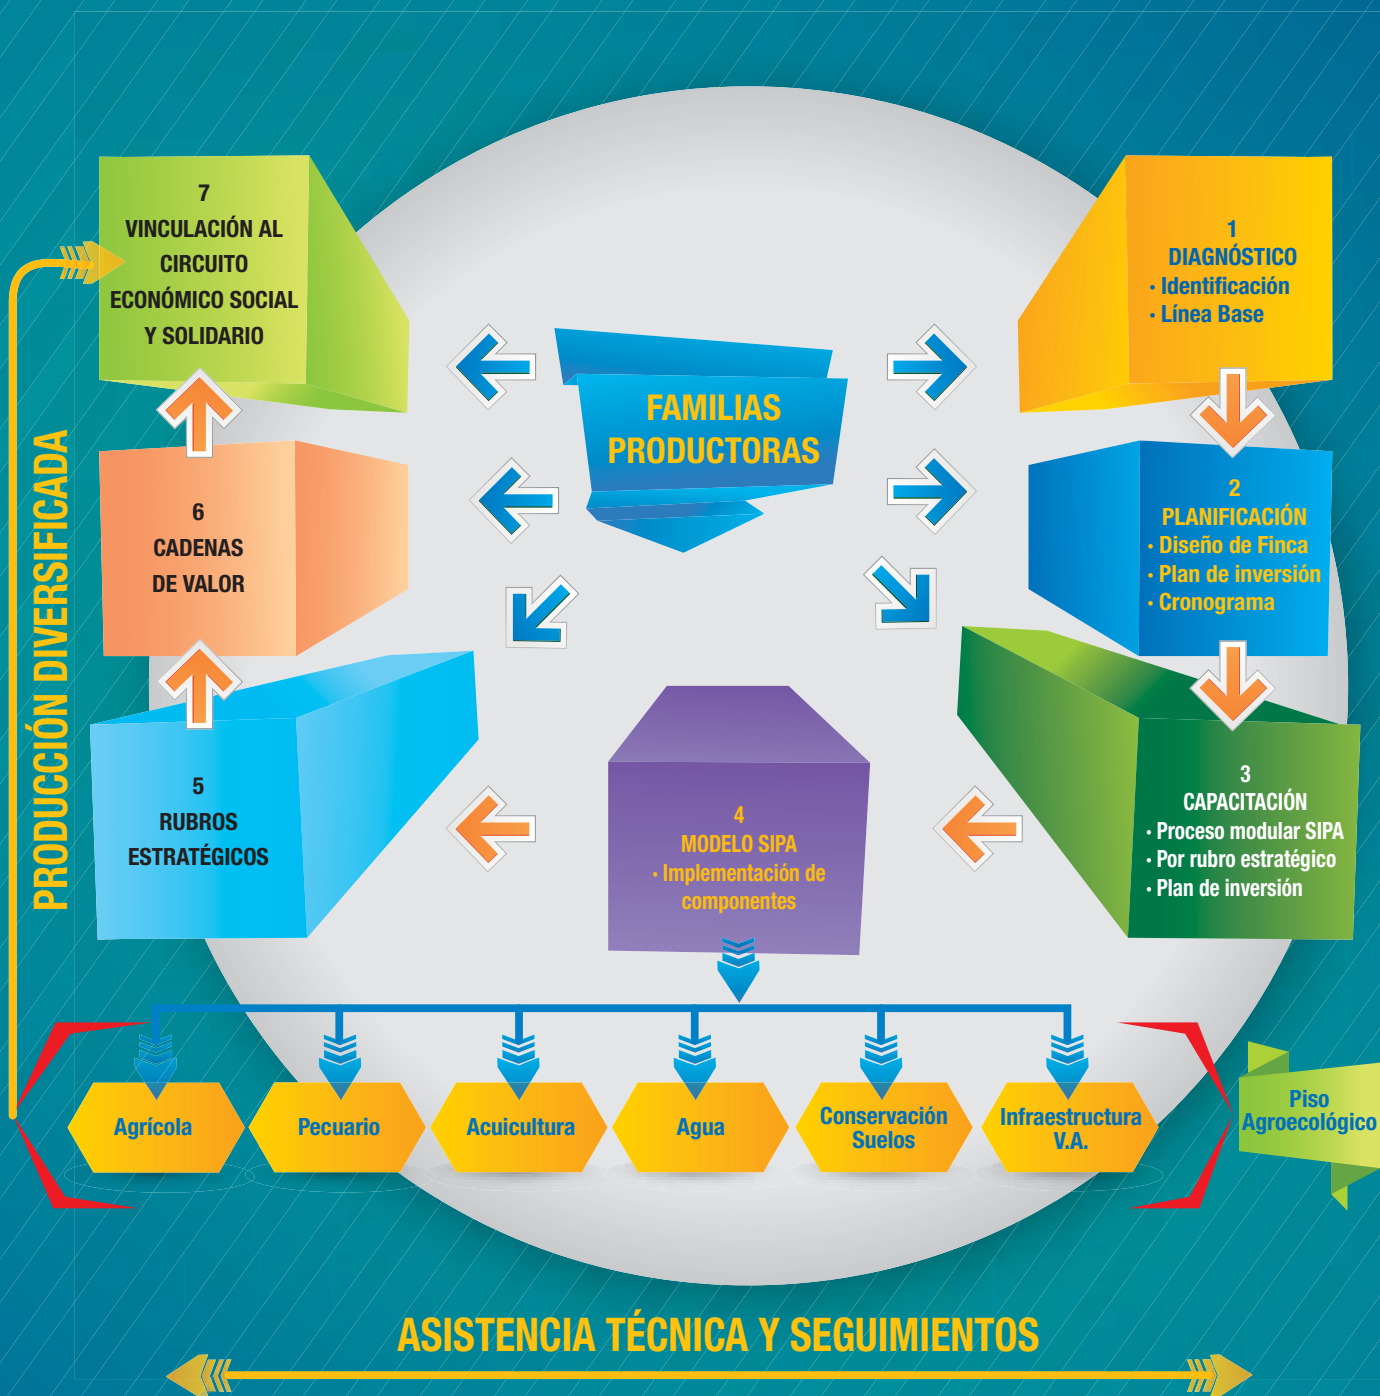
PRODUCCIÓN DIVERSIFICADA

7
VINCULACIÓN AL CIRCUITO ECONÓMICO SOCIAL Y SOLIDARIO

FAMILIAS PRODUCTORAS

1
DIAGNÓSTICO
• Identificación
• Línea Base

6
CADENAS DE VALOR

2
PLANIFICACIÓN
• Diseño de Finca
• Plan de inversión
• Cronograma

5
RUBROS ESTRATÉGICOS

4
MODELO SIPA
• Implementación de componentes

3
CAPACITACIÓN
• Proceso modular SIPA
• Por rubro estratégico
• Plan de inversión

Agrícola

Pecuario

Acuicultura

Agua

Conservación Suelos

Infraestructura V.A.

Piso Agroecológico

ASISTENCIA TÉCNICA Y SEGUIMIENTOS